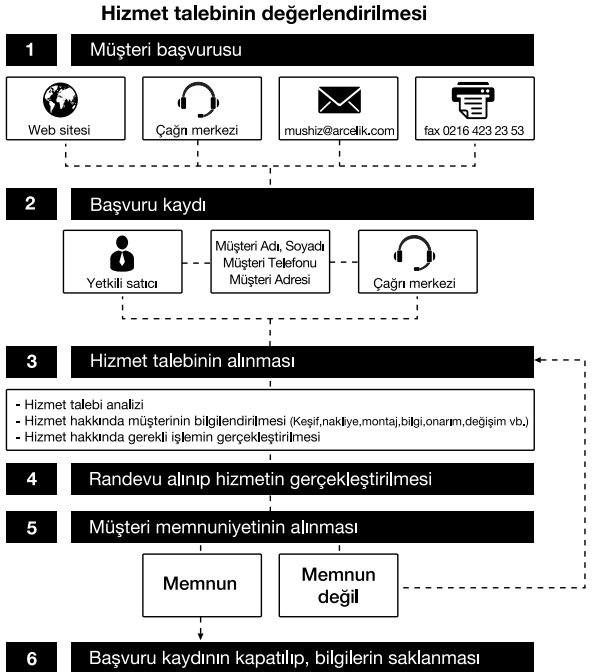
Hizmet talebinin değerlendirilmesi

1 Müşteri başvurusu

Web sitesi

Çağrı merkezi

mushiz@arcelik.com

fax 0216 423 23 53

2 Başvuru kaydı

Yetkili satıcı

Müşteri Adı, Soyadı
Müşteri Telefonu
Müşteri Adresi

Çağrı merkezi

3 Hizmet talebinin alınması

- Hizmet talebi analizi
- Hizmet hakkında müşterinin bilgilendirilmesi (Keşif,nakliye,montaj,bilgi,onarım,değişim vb.)
- Hizmet hakkında gerekli işlemin gerçekleştirilmesi

4 Randevu alınıp hizmetin gerçekleştirilmesi

5 Müşteri memnuniyetinin alınması

Memnun

Memnun değil

6 Başvuru kaydının kapatılıp, bilgilerin saklanması